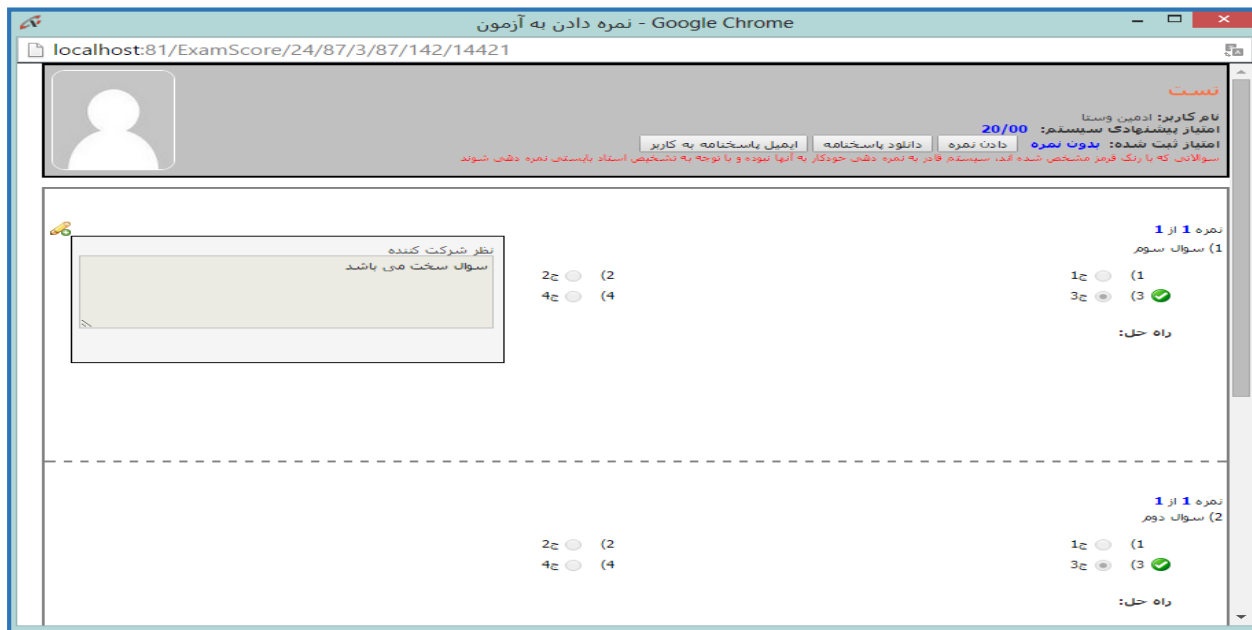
نمره دادن به آزمون - Google Chrome

localhost:81/ExamScore/24/87/3/87/142/14421

تست

نام کاربر: ادمین وستا
امتیاز پیشنهادی سیستم: 20/00
امتیاز ثبت شده: بدون نمره

دادن نمره | دانلود پاسخنامه | ایمیل پاسخنامه به کاربر

سوالاتی که با رنگ قرمز مشخص شده اند، سیستم قادر به نمره دهی خودکار به آنها نبوده و با توجه به تشخیص استاد بایستی نمره دهی شوند

نمره 1 از 1
1) سوال سوم

1) ج1
2) ج2
3) ج3
4) ج4

راه حل:

نظر شرکت کننده
سوال سخت می باشد

نمره 1 از 1
2) سوال دوم

1) ج1
2) ج2
3) ج3
4) ج4

راه حل: